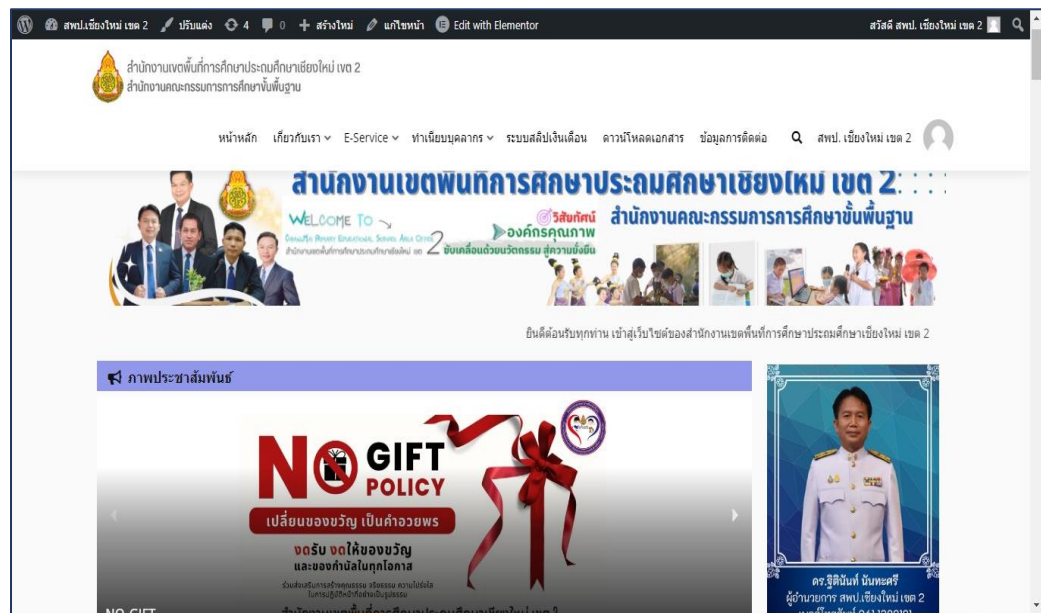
สพป.เชียงใหม่ เขต 2 ปรับแต่ง 4 0 สร้างใหม่ แก้ไขหน้า Edit with Elementor

สวัสดี สพป. เชียงใหม่ เขต 2

สำนักงานเขตพื้นที่การศึกษาประถมศึกษาเชียงใหม่ เขต 2
สำนักงานคณะกรรมการการศึกษาขั้นพื้นฐาน

หน้าหลัก เกี่ยวกับเรา E-Service ทำเนียบบุคลากร ระบบสลิปเงินเดือน ดาวน์โหลดเอกสาร ข้อมูลการติดต่อ สพป. เชียงใหม่ เขต 2

สำนักงานเขตพื้นที่การศึกษาประถมศึกษาเชียงใหม่ เขต 2
WELCOME TO
วิสัยทัศน์ องค์กรคุณภาพ ขับเคลื่อนด้วยนวัตกรรม สู่ความยั่งยืน
สำนักงานคณะกรรมการการศึกษาขั้นพื้นฐาน

ยินดีต้อนรับทุกท่าน เข้าสู่เว็บไซต์ของสำนักงานเขตพื้นที่การศึกษาประถมศึกษาเชียงใหม่ เขต 2

ภาพประชาสัมพันธ์

NO GIFT POLICY
เปลี่ยนของขวัญ เป็นคำอวยพร
งดรับ งดให้ของขวัญ และของกำนัลในทุกโอกาส
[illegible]

NO GIFT
สำนักงานเขตพื้นที่การศึกษาประถมศึกษาเชียงใหม่ เขต 2

ดร.ฐิตินันท์ นันทะศรี
ผู้อำนวยการ สพป.เชียงใหม่ เขต 2
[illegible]